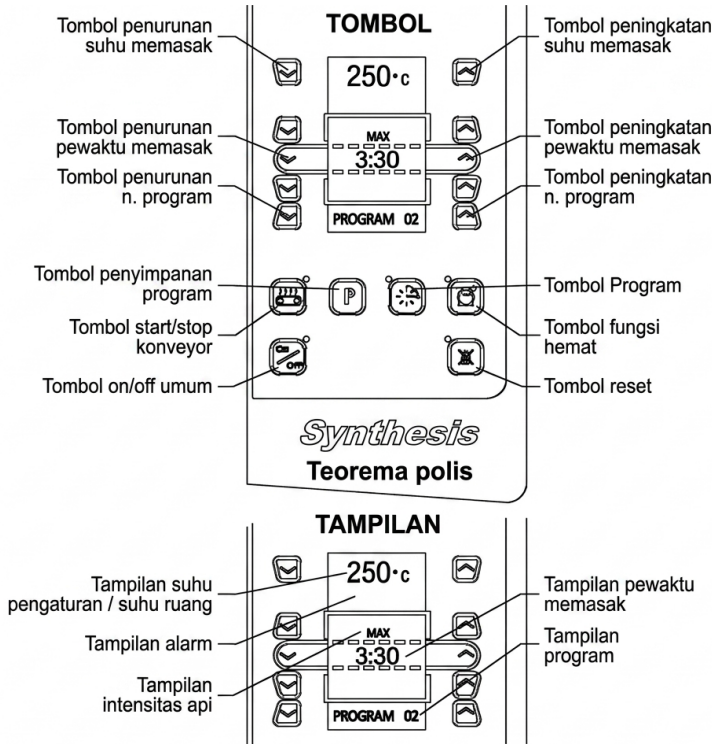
TOMBOL

Tombol penurunan suhu memasak

Tombol peningkatan suhu memasak

250·c

Tombol penurunan pewaktu memasak

MAX
3:30

Tombol peningkatan pewaktu memasak

Tombol penurunan n. program

Tombol peningkatan n. program

PROGRAM 02

Tombol penyimpanan program

P

Tombol Program

Tombol start/stop konveyor

Tombol fungsi hemat

Tombol on/off umum

Tombol reset

Synthesis
Teorema polis

TAMPILAN

250·c

Tampilan suhu pengaturan / suhu ruang

Tampilan pewaktu memasak

Tampilan alarm

MAX
3:30

Tampilan program

Tampilan intensitas api

PROGRAM 02